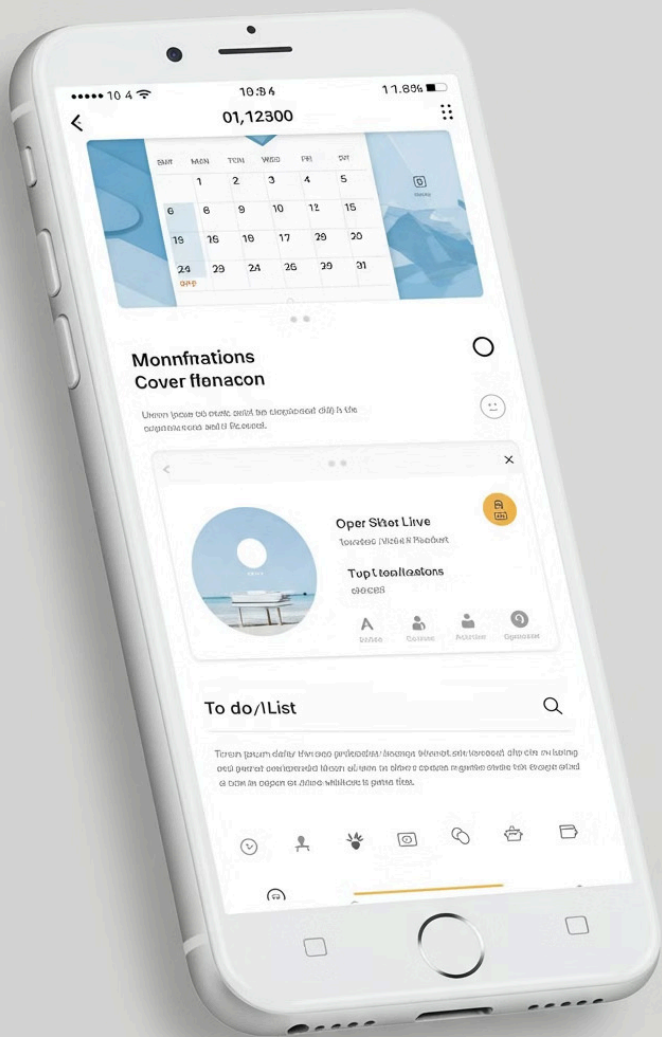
••••• 10 4
10:3 4
11.8%
01,12300

SMI MON TON WED FRI SAT
1 2 3 4 5
6 8 9 10 12 15
19 16 18 17 29 20
24 29 24 26 29 31

Monnfnations
Cover flenacon

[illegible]

Oper Sktot Liive
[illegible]

Top[ tonlhatsons
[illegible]

To do/lList

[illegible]